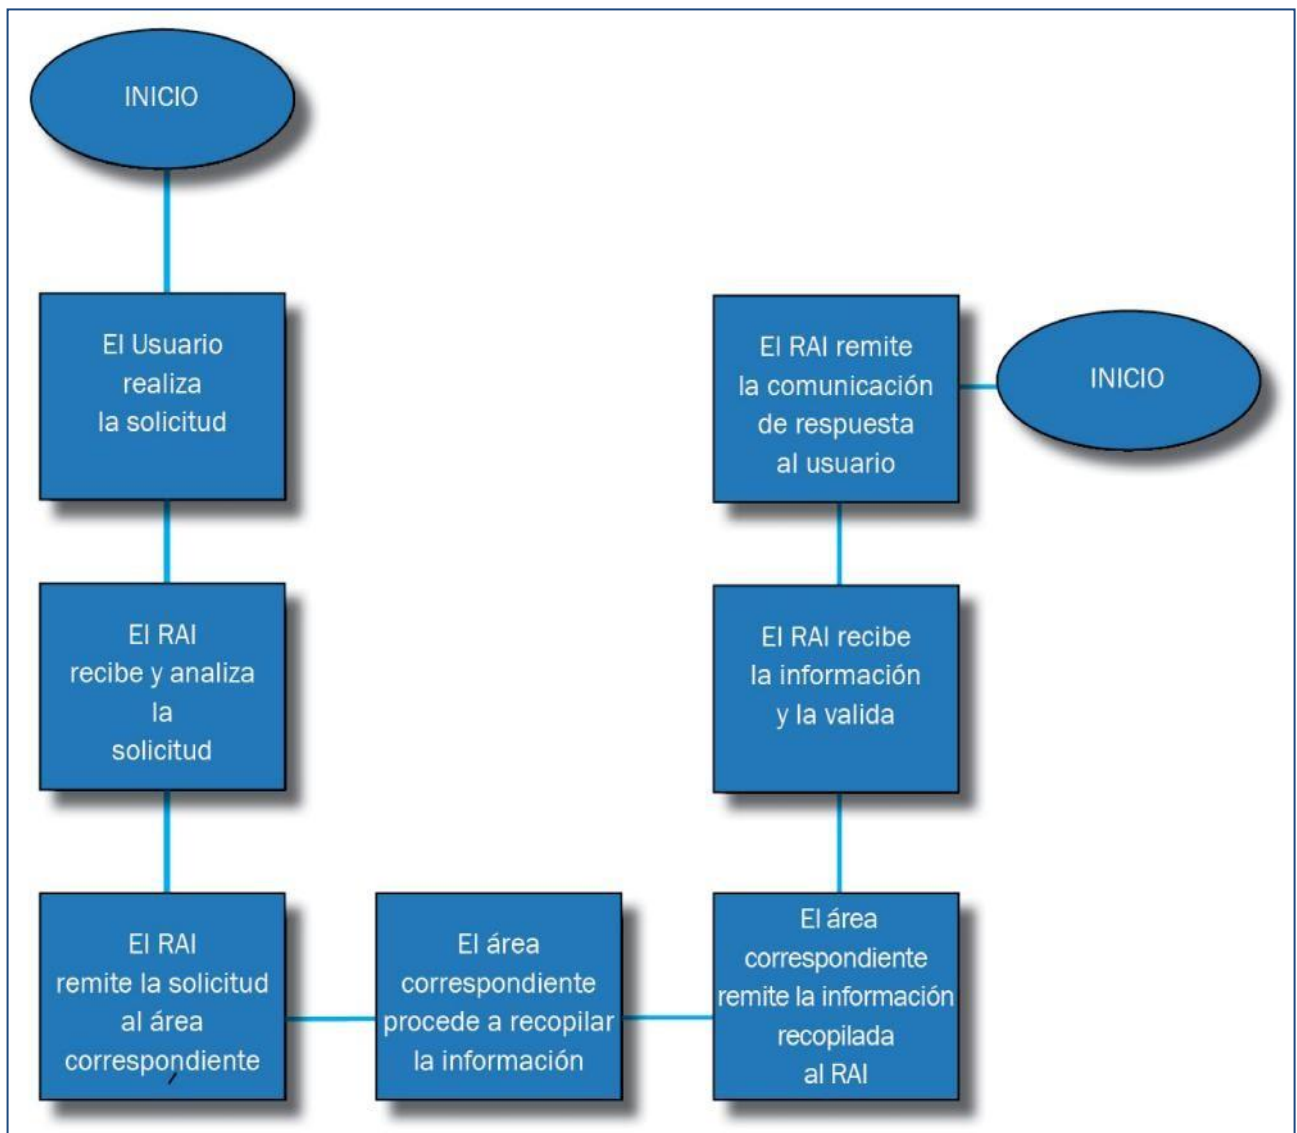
INICIO

El Usuario realiza la solicitud

El RAI recibe y analiza la solicitud

El RAI remite la solicitud al área correspondiente

El área correspondiente procede a recopilar la información

El área correspondiente remite la información recopilada al RAI

El RAI recibe la información y la valida

El RAI remite la comunicación de respuesta al usuario

INICIO